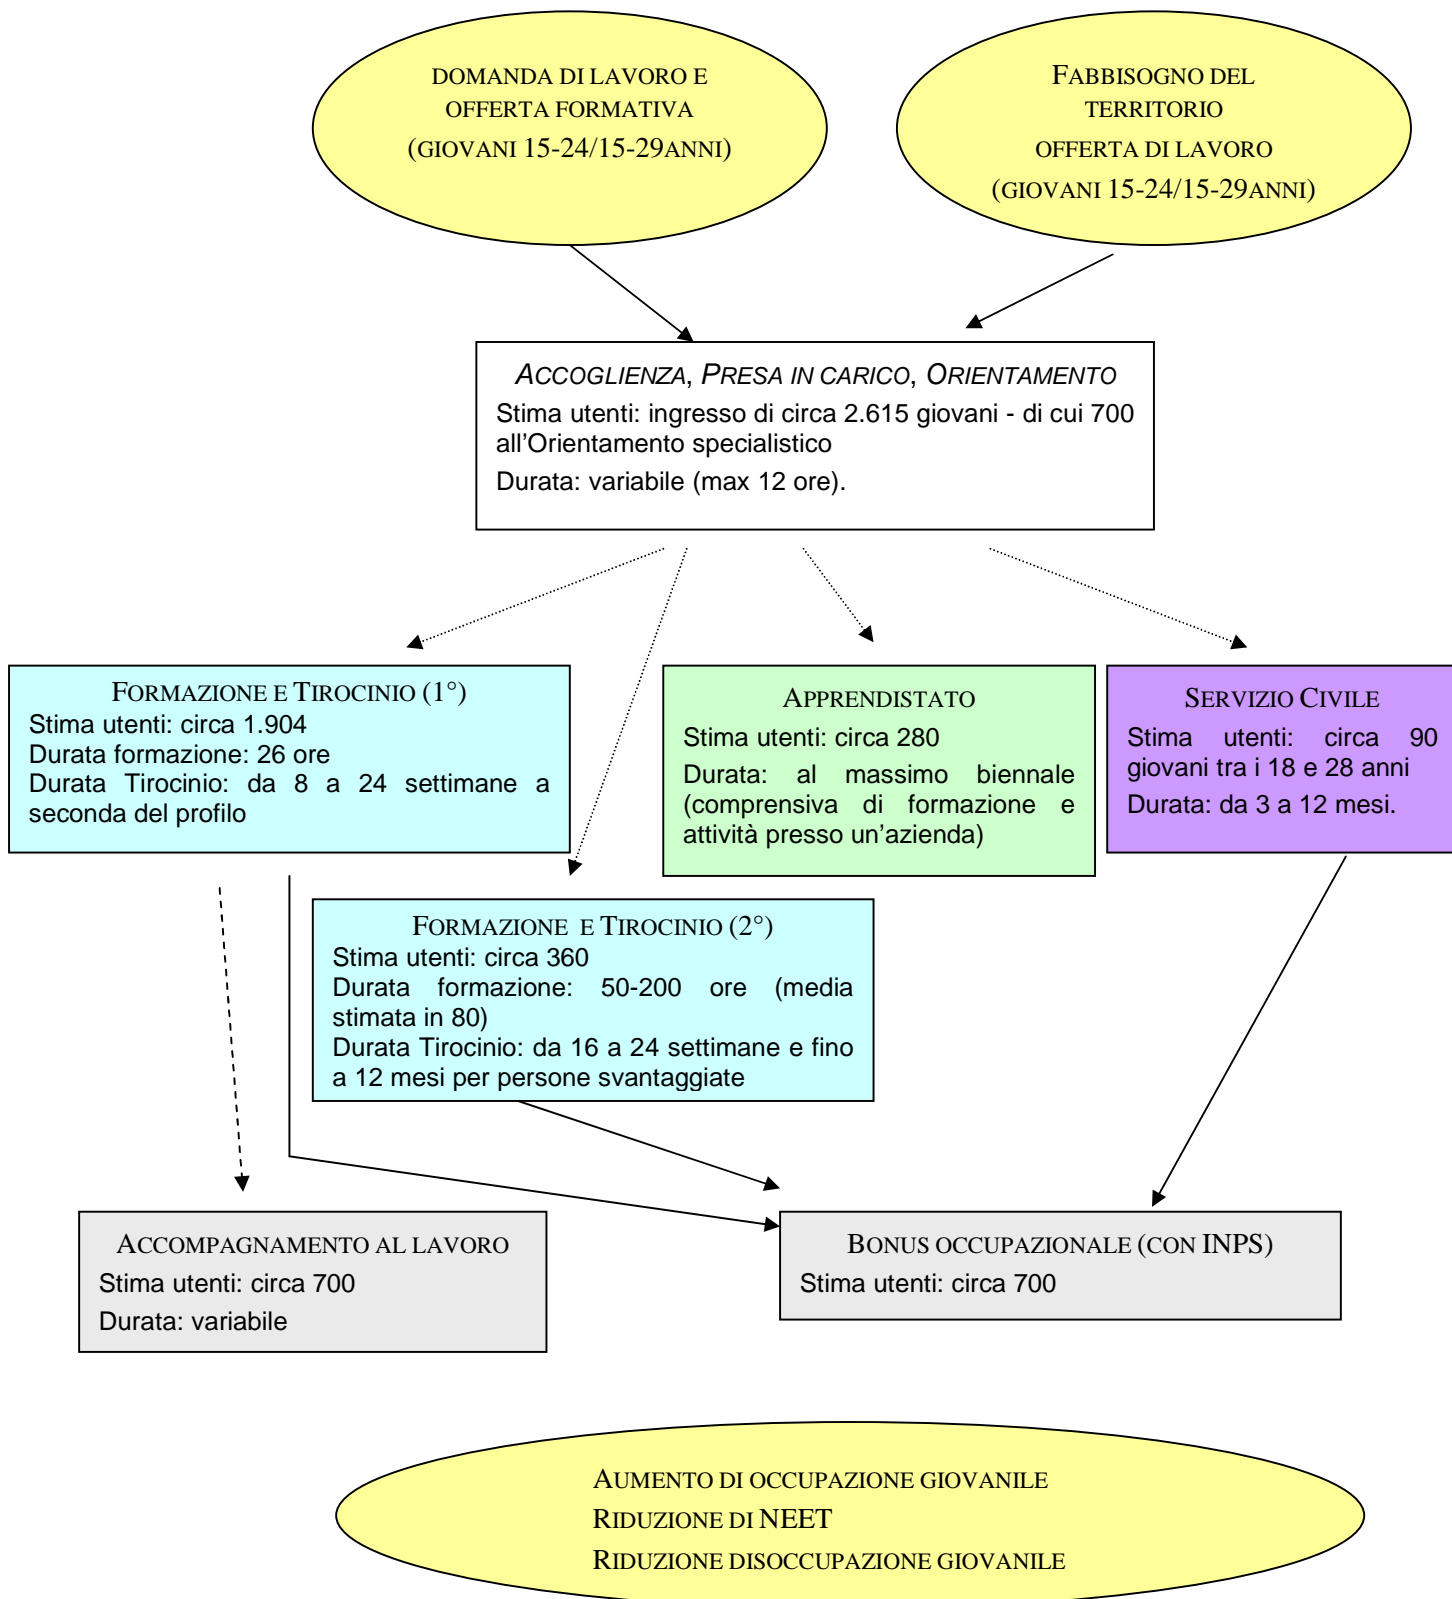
DOMANDA DI LAVORO E OFFERTA FORMATIVA (GIOVANI 15-24/15-29ANNI)

FABBISOGNO DEL TERRITORIO OFFERTA DI LAVORO (GIOVANI 15-24/15-29ANNI)

ACCOGLIENZA, PRESA IN CARICO, ORIENTAMENTO
Stima utenti: ingresso di circa 2.615 giovani - di cui 700 all'Orientamento specialistico
Durata: variabile (max 12 ore).

FORMAZIONE E TIROCINIO (1°)
Stima utenti: circa 1.904
Durata formazione: 26 ore
Durata Tirocinio: da 8 a 24 settimane a seconda del profilo

APPRENDISTATO
Stima utenti: circa 280
Durata: al massimo biennale (comprensiva di formazione e attività presso un'azienda)

SERVIZIO CIVILE
Stima utenti: circa 90 giovani tra i 18 e 28 anni
Durata: da 3 a 12 mesi.

FORMAZIONE E TIROCINIO (2°)
Stima utenti: circa 360
Durata formazione: 50-200 ore (media stimata in 80)
Durata Tirocinio: da 16 a 24 settimane e fino a 12 mesi per persone svantaggiate

ACCOMPAGNAMENTO AL LAVORO
Stima utenti: circa 700
Durata: variabile

BONUS OCCUPAZIONALE (CON INPS)
Stima utenti: circa 700

AUMENTO DI OCCUPAZIONE GIOVANILE
RIDUZIONE DI NEET
RIDUZIONE DISOCCUPAZIONE GIOVANILE